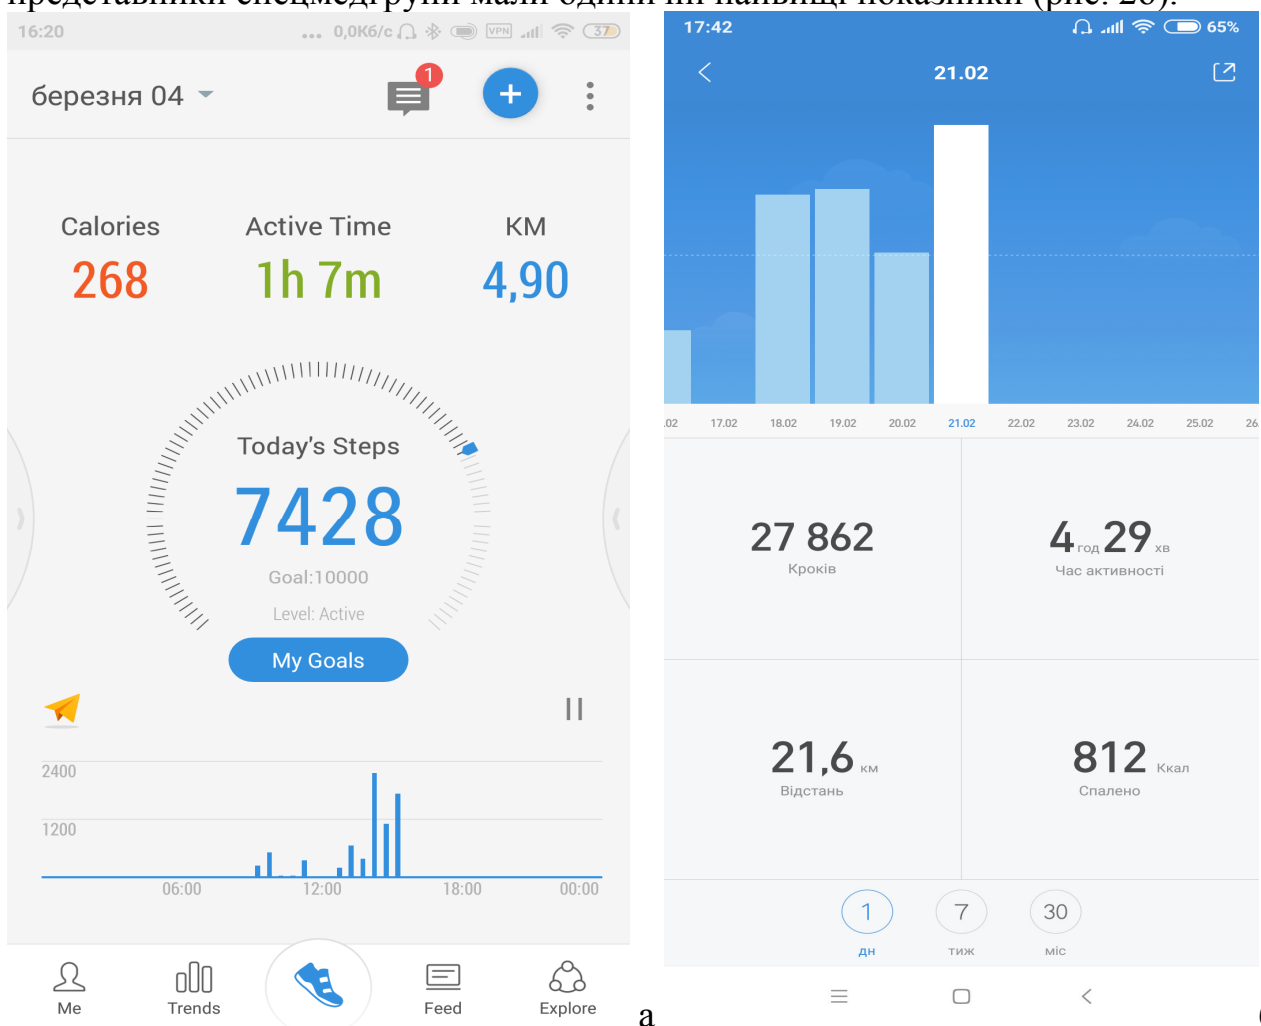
16:20 ... 0,0Кб/с 37

березня 04

1

+

Calories
268

Active Time
1h 7m

KM
4,90

Today's Steps
7428
Goal:10000
Level: Active

My Goals

2400
1200
06:00 12:00 18:00 00:00

Me Trends Feed Explore

а

17:42 65%

21.02

.02 17.02 18.02 19.02 20.02 21.02 22.02 23.02 24.02 25.02 26

27 862
Кроків

4 год 29 хв
Час активності

21,6 км
Відстань

812 Ккал
Спалено

1 дн 7 тиж 30 міс